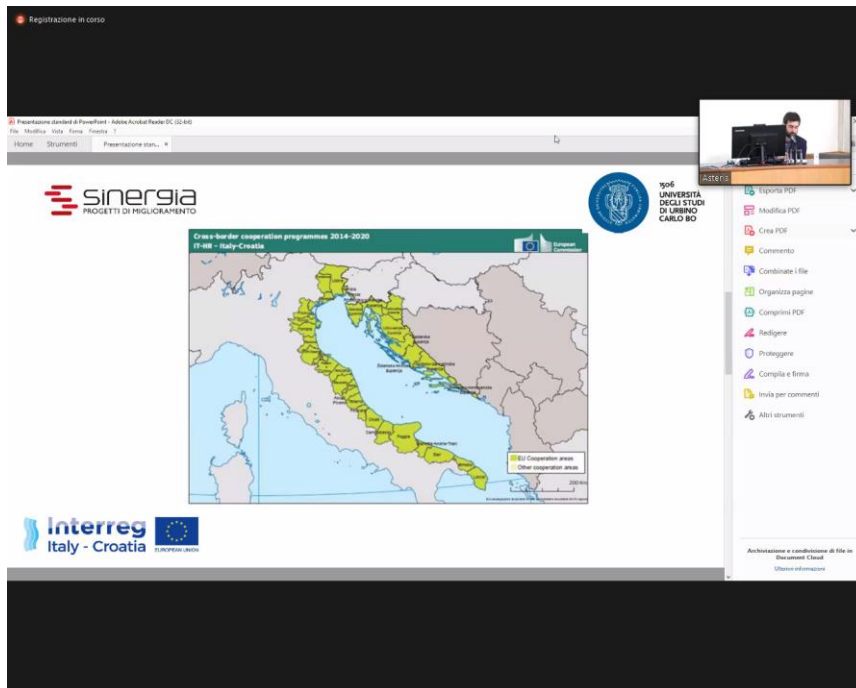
Registrazione in corso

Presentazione standard di PowerPoint - Adobe Acrobat Reader DC (32-bit)
File Modifica Vista Firma Finestra ?
Home Strumenti Presentazione stan... ×

Asteris

sinergia
PROGETTI DI MIGLIORAMENTO

1506
UNIVERSITÀ DEGLI STUDI DI URBINO CARLO BO

Cross-border cooperation programmes 2014-2020
IT-HR - Italy-Croatia

European Commission

EU Cooperation areas
Other cooperation areas

Interreg
Italy - Croatia
EUROPEAN UNION

Esporta PDF
Modifica PDF
Crea PDF
Commento
Combinare i file
Organizza pagine
Comprimi PDF
Redigere
Proteggere
Compila e firma
Invia per commenti
Altri strumenti

Archiviazione e condivisione di file in Document Cloud
Ulteriori informazioni